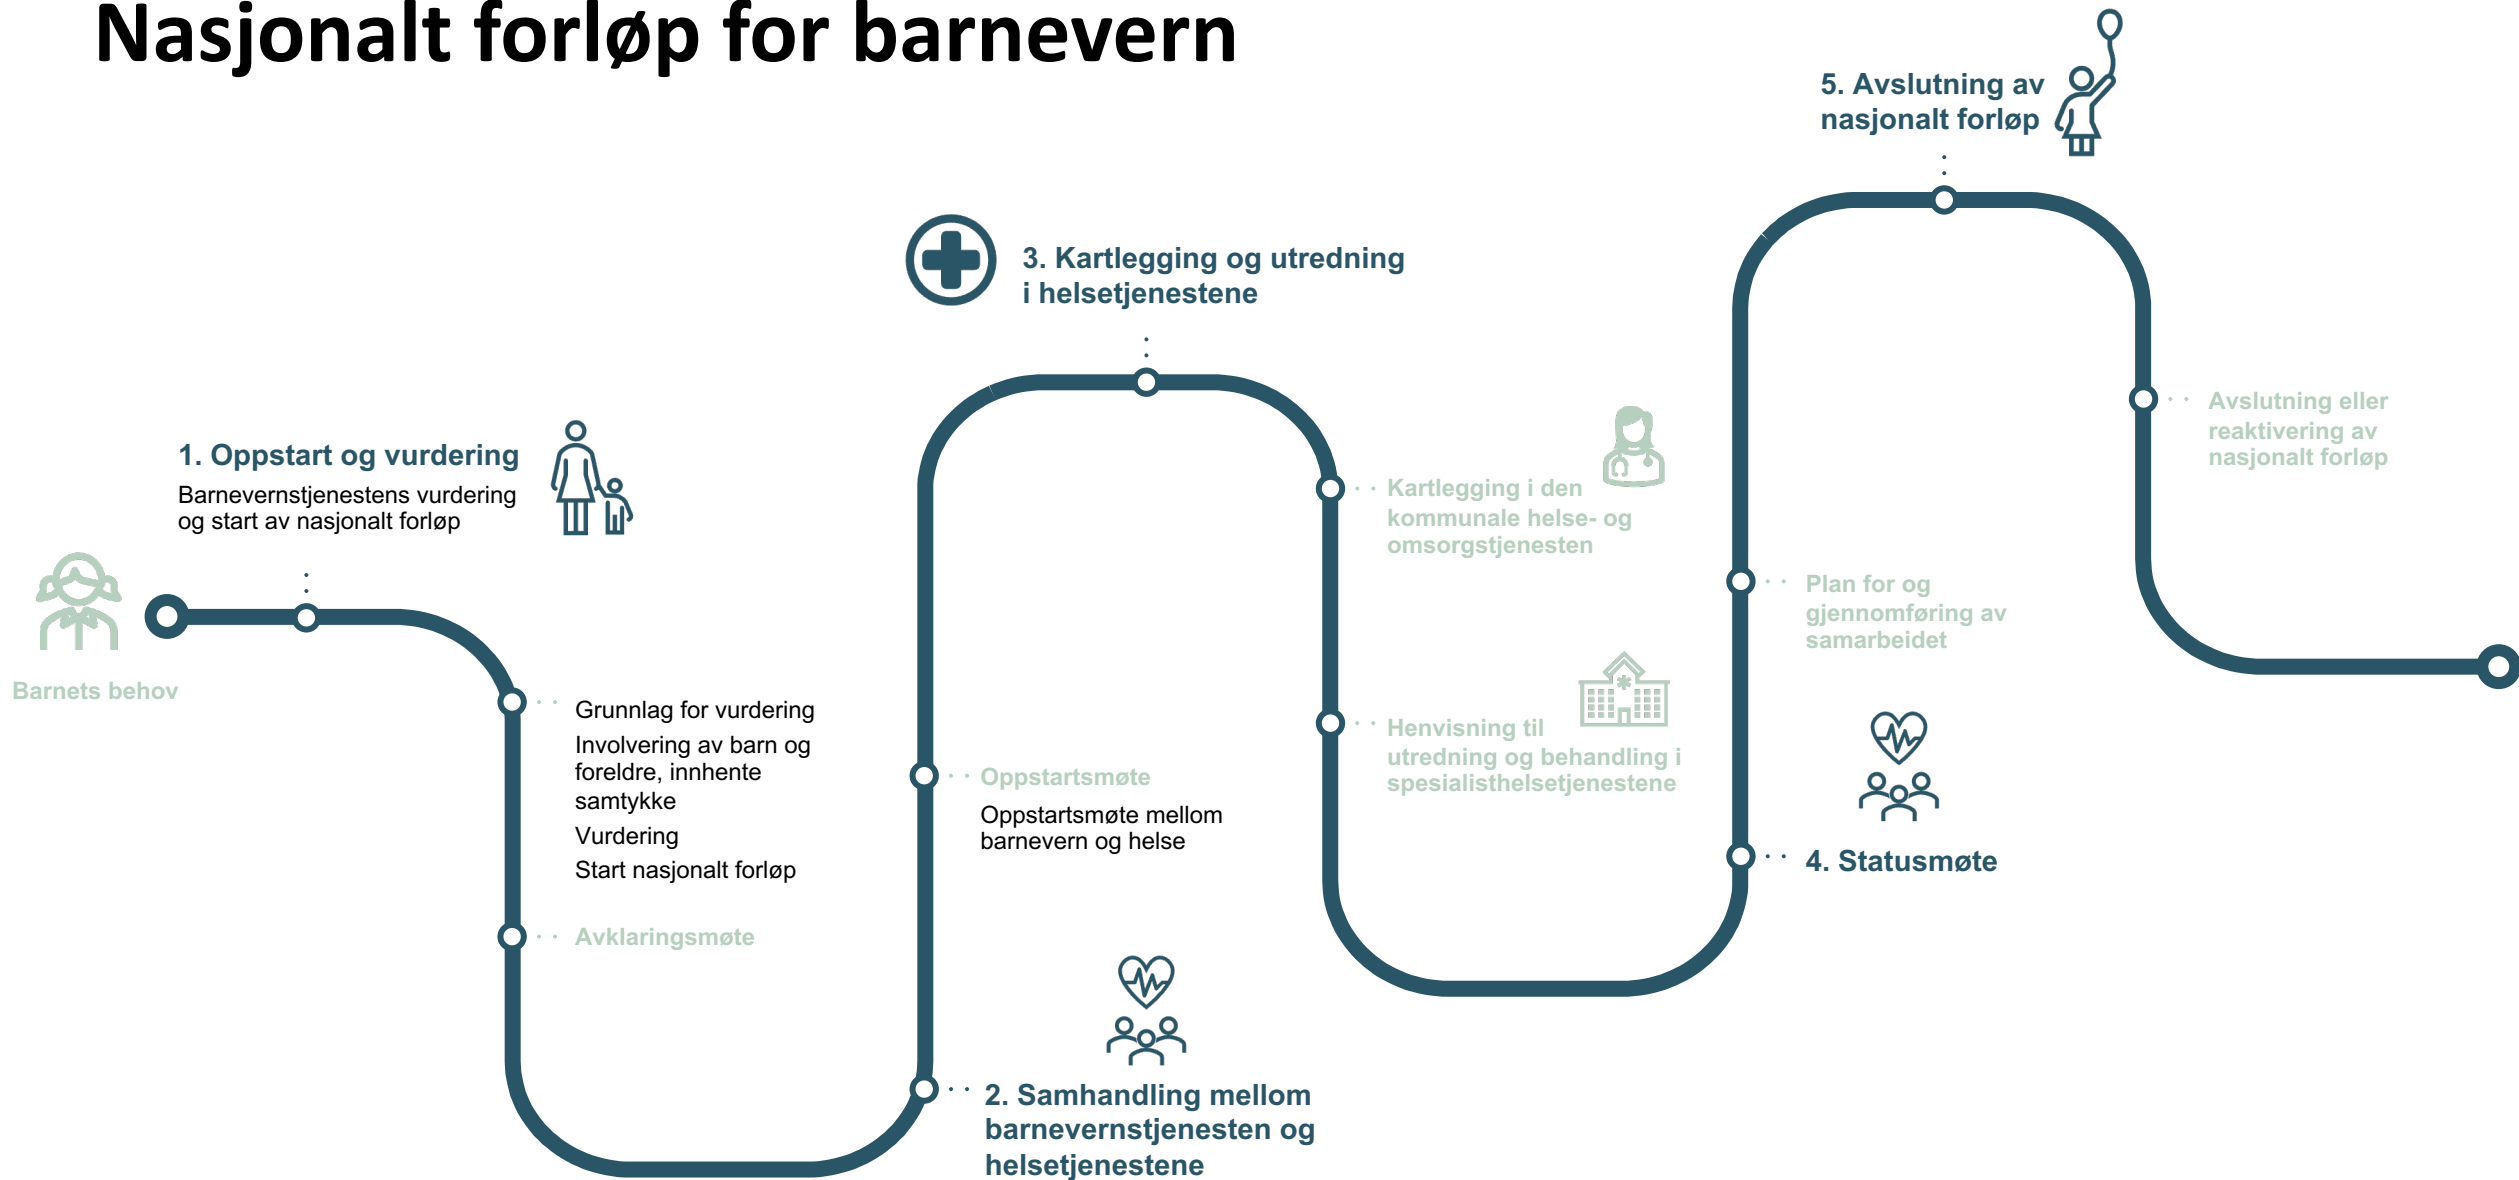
Nasjonalt forløp for barnevern

Barnets behov

1. Oppstart og vurdering

Barnevernstjenestens vurdering og start av nasjonalt forløp

Grunnlag for vurdering

Involvering av barn og foreldre, innhente samtykke

Vurdering

Start nasjonalt forløp

Avklaringsmøte

2. Samhandling mellom barnevernstjenesten og helsetjenestene

Oppstartsmøte

Oppstartsmøte mellom barnevern og helse

3. Kartlegging og utredning i helsetjenestene

Kartlegging i den kommunale helse- og omsorgstjenesten

Henvisning til utredning og behandling i spesialisthelsetjenestene

4. Statusmøte

Plan for og gjennomføring av samarbeidet

5. Avslutning av nasjonalt forløp

Avslutning eller reaktivering av nasjonalt forløp